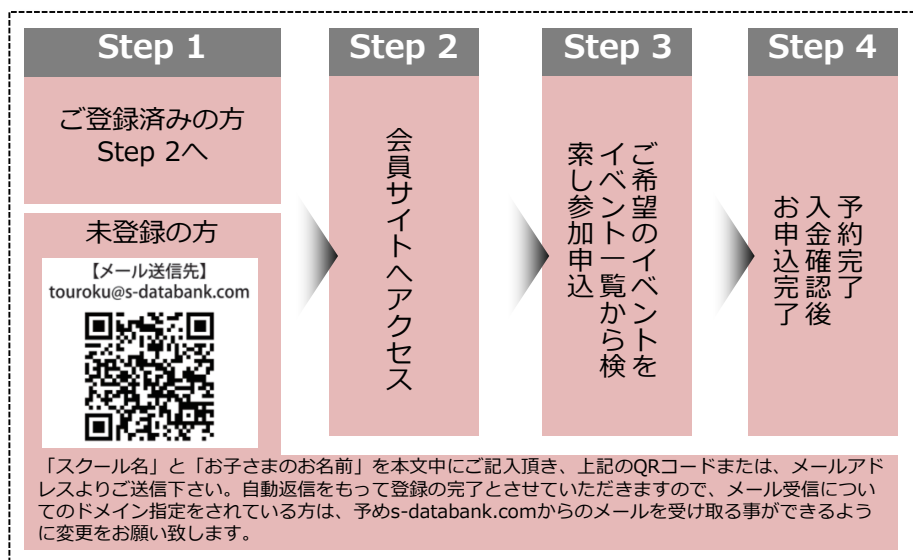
Step 1

ご登録済みの方
Step 2へ

未登録の方

【メール送信先】
touroku@s-databank.com

Step 2

会員サイトへアクセス

Step 3

ご希望のイベントをイベント一覧から検索し参加申込

Step 4

予約完了
入金確認後
お申込完了

「スクール名」と「お子さまのお名前」を本文中にご記入頂き、上記のQRコードまたは、メールアドレスよりご送信下さい。自動返信をもって登録の完了とさせていただきますので、メール受信についてのドメイン指定をされている方は、予めs-databank.comからのメールを受け取る事ができるように変更をお願い致します。